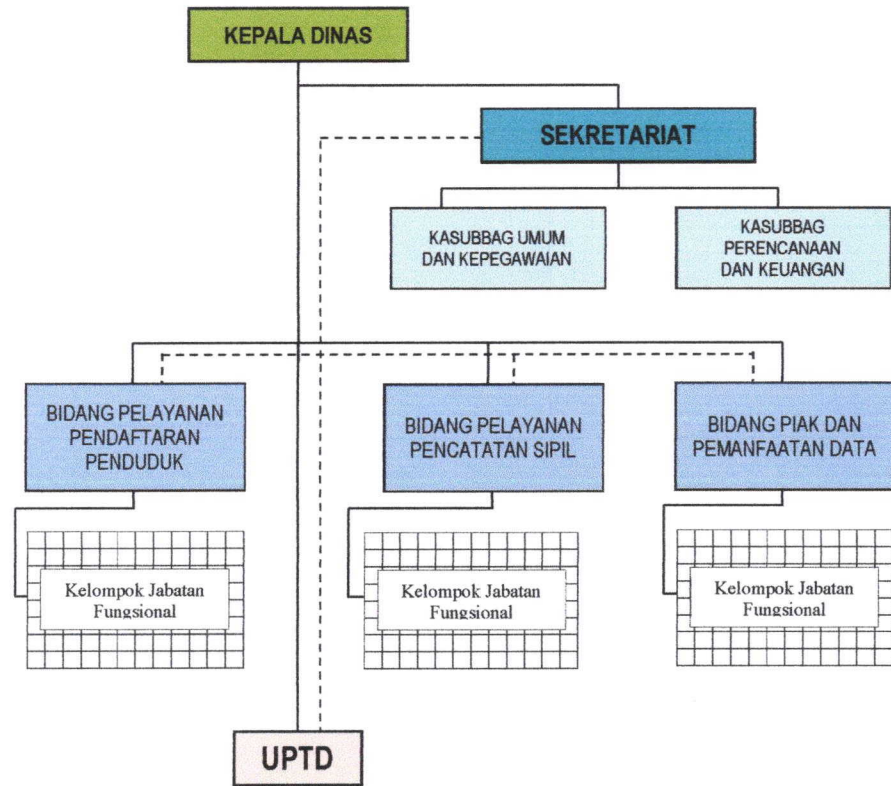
KEPALA DINAS

SEKRETARIAT

KASUBBAG UMUM DAN KEPEGAWAIAN

KASUBBAG PERENCANAAN DAN KEUANGAN

BIDANG PELAYANAN PENDAFTARAN PENDUDUK

BIDANG PELAYANAN PENCATATAN SIPIL

BIDANG PIAK DAN PEMANFAATAN DATA

Kelompok Jabatan Fungsional

Kelompok Jabatan Fungsional

Kelompok Jabatan Fungsional

UPTD